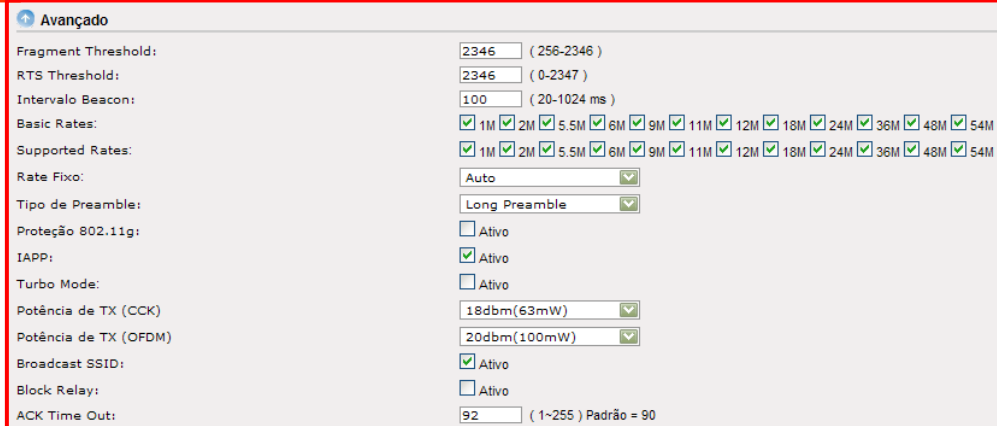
Avançado

| | |
|---|---|
| Fragment Threshold: | 2346 ( 256-2346 ) |
| RTS Threshold: | 2346 ( 0-2347 ) |
| Intervalo Beacon: | 100 ( 20-1024 ms ) |
| Basic Rates: | 1M 2M 5.5M 6M 9M 11M 12M 18M 24M 36M 48M 54M |
| Supported Rates: | 1M 2M 5.5M 6M 9M 11M 12M 18M 24M 36M 48M 54M |
| Rate Fixo: | Auto |
| Tipo de Preamble: | Long Preamble |
| Proteção 802.11g: | Ativo |
| IAPP: | Ativo |
| Turbo Mode: | Ativo |
| Potência de TX (CCK) | 18dbm(63mW) |
| Potência de TX (OFDM) | 20dbm(100mW) |
| Broadcast SSID: | Ativo |
| Block Relay: | Ativo |
| ACK Time Out: | 92 ( 1~255 ) Padrão = 90 |